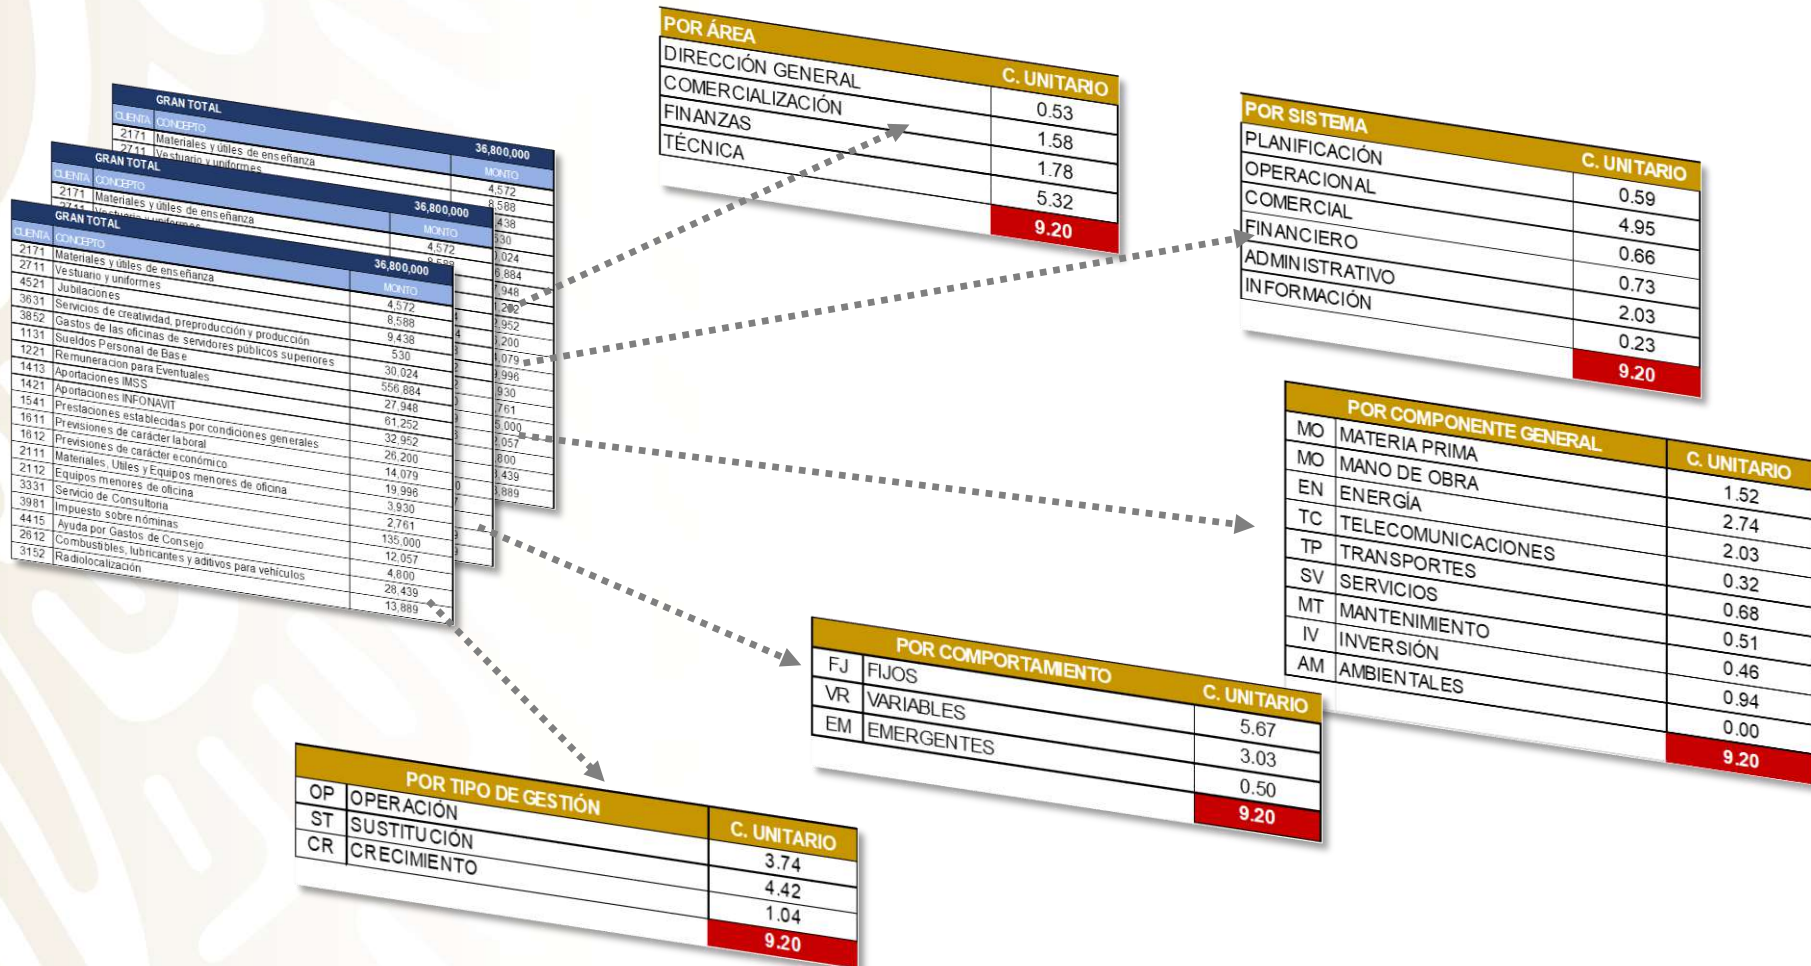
GRAN TOTAL

| CUENTA | CONCEPTO | MONTO |
|---|---|---|
| | | 36,800,000 |
| 2171 | Materiales y útiles de enseñanza | 4,572 |
| 2711 | Vestuario y uniformes | 8,588 |
| 4521 | Jubilaciones | 9,438 |
| 3631 | Servicios de creatividad, preproducción y producción | 530 |
| 3852 | Gastos de las oficinas de servidores públicos superiores | 30,024 |
| 1131 | Sueldos Personal de Base | 556,884 |
| 1221 | Remuneracion para Eventuales | 27,948 |
| 1413 | Aportaciones IMSS | 61,252 |
| 1421 | Aportaciones INFONAVIT | 32,952 |
| 1541 | Prestaciones establecidas por condiciones generales | 26,200 |
| 1611 | Previsiones de carácter laboral | 14,079 |
| 1612 | Previsiones de carácter económico | 19,996 |
| 2111 | Materiales, Utiles y Equipos menores de oficina | 3,930 |
| 2112 | Equipos menores de oficina | 2,761 |
| 3331 | Servicio de Consultoria | 135,000 |
| 3981 | Impuesto sobre nóminas | 12,057 |
| 4415 | Ayuda por Gastos de Consejo | 4,800 |
| 2612 | Combustibles, lubricantes y aditivos para vehículos | 28,439 |
| 3152 | Radiolocalización | 13,889 |

POR ÁREA

| | C. UNITARIO |
|---|---|
| DIRECCIÓN GENERAL | 0.53 |
| COMERCIALIZACIÓN | 1.58 |
| FINANZAS | 1.78 |
| TÉCNICA | 5.32 |
| | 9.20 |

POR SISTEMA

| | C. UNITARIO |
|---|---|
| PLANIFICACIÓN | 0.59 |
| OPERACIONAL | 4.95 |
| COMERCIAL | 0.66 |
| FINANCIERO | 0.73 |
| ADMINISTRATIVO | 2.03 |
| INFORMACIÓN | 0.23 |
| | 9.20 |

POR COMPONENTE GENERAL

| | | C. UNITARIO |
|---|---|---|
| MO | MATERIA PRIMA | 1.52 |
| MO | MANO DE OBRA | 2.74 |
| EN | ENERGÍA | 2.03 |
| TC | TELECOMUNICACIONES | 0.32 |
| TP | TRANSPORTES | 0.68 |
| SV | SERVICIOS | 0.51 |
| MT | MANTENIMIENTO | 0.46 |
| IV | INVERSIÓN | 0.94 |
| AM | AMBIENTALES | 0.00 |
| | | 9.20 |

POR COMPORTAMIENTO

| | | C. UNITARIO |
|---|---|---|
| FJ | FIJOS | 5.67 |
| VR | VARIABLES | 3.03 |
| EM | EMERGENTES | 0.50 |
| | | 9.20 |

POR TIPO DE GESTIÓN

| | | C. UNITARIO |
|---|---|---|
| OP | OPERACIÓN | 3.74 |
| ST | SUSTITUCIÓN | 4.42 |
| CR | CRECIMIENTO | 1.04 |
| | | 9.20 |